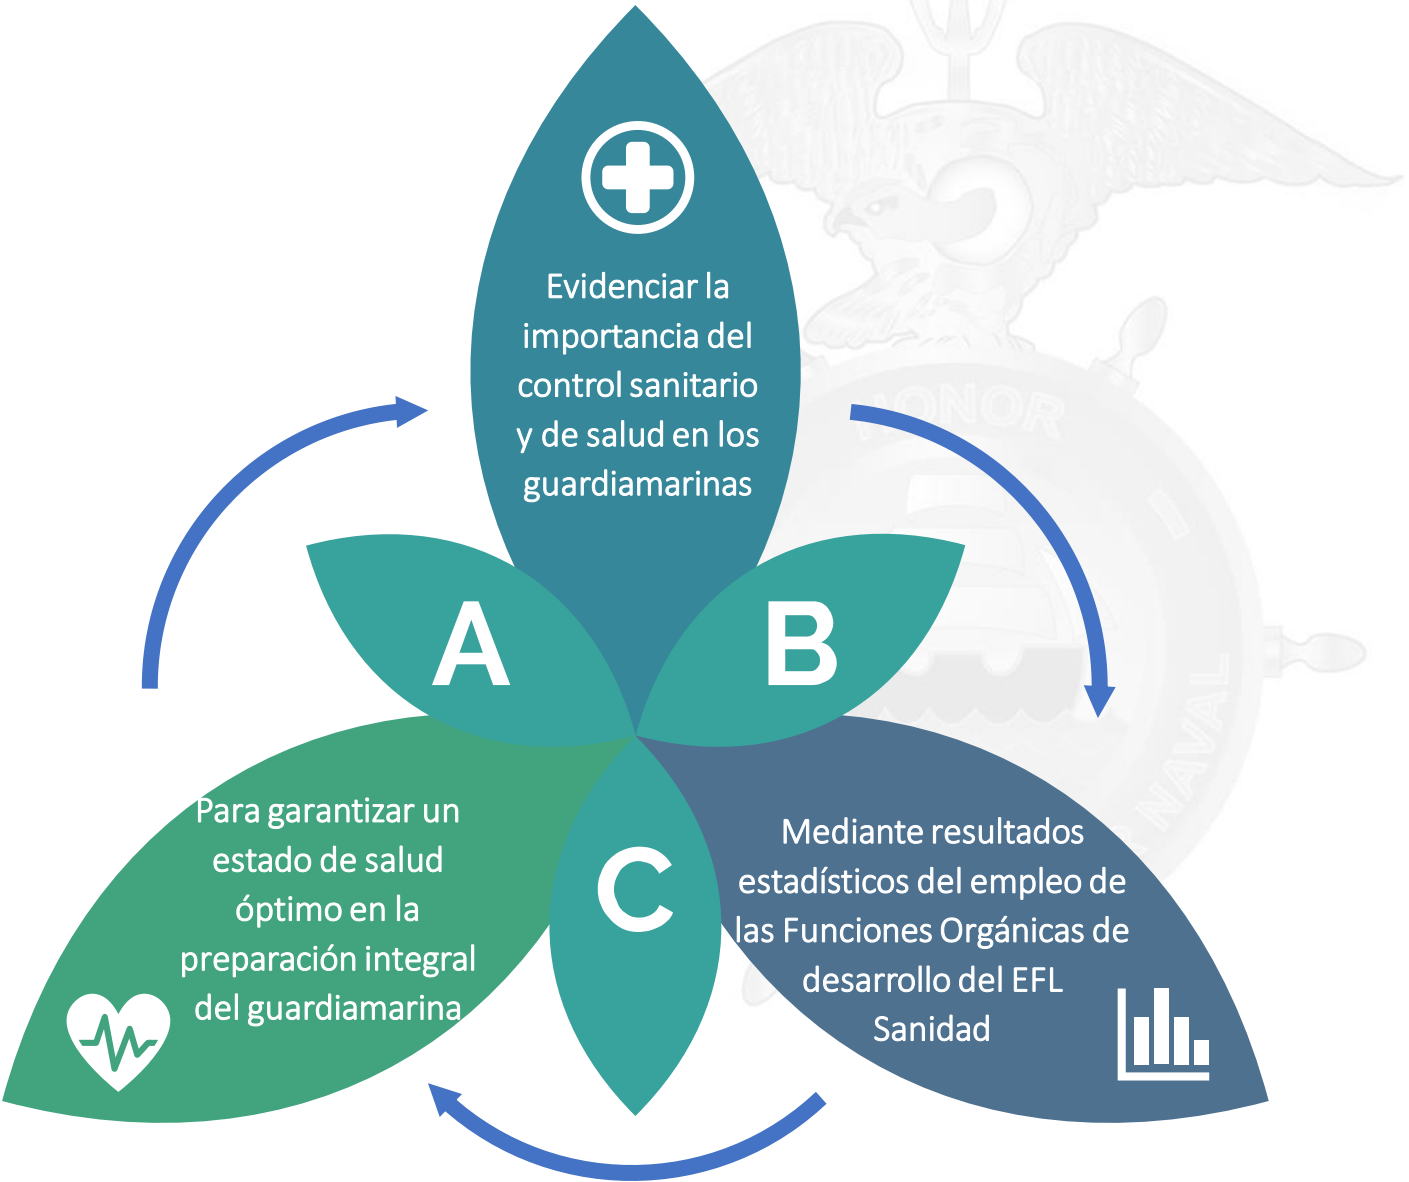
Evidenciar la importancia del control sanitario y de salud en los guardiamarinas

A

B

C

Para garantizar un estado de salud óptimo en la preparación integral del guardiamarina

Mediante resultados estadísticos del empleo de las Funciones Orgánicas de desarrollo del EFL Sanidad

HONOR

NAVAL